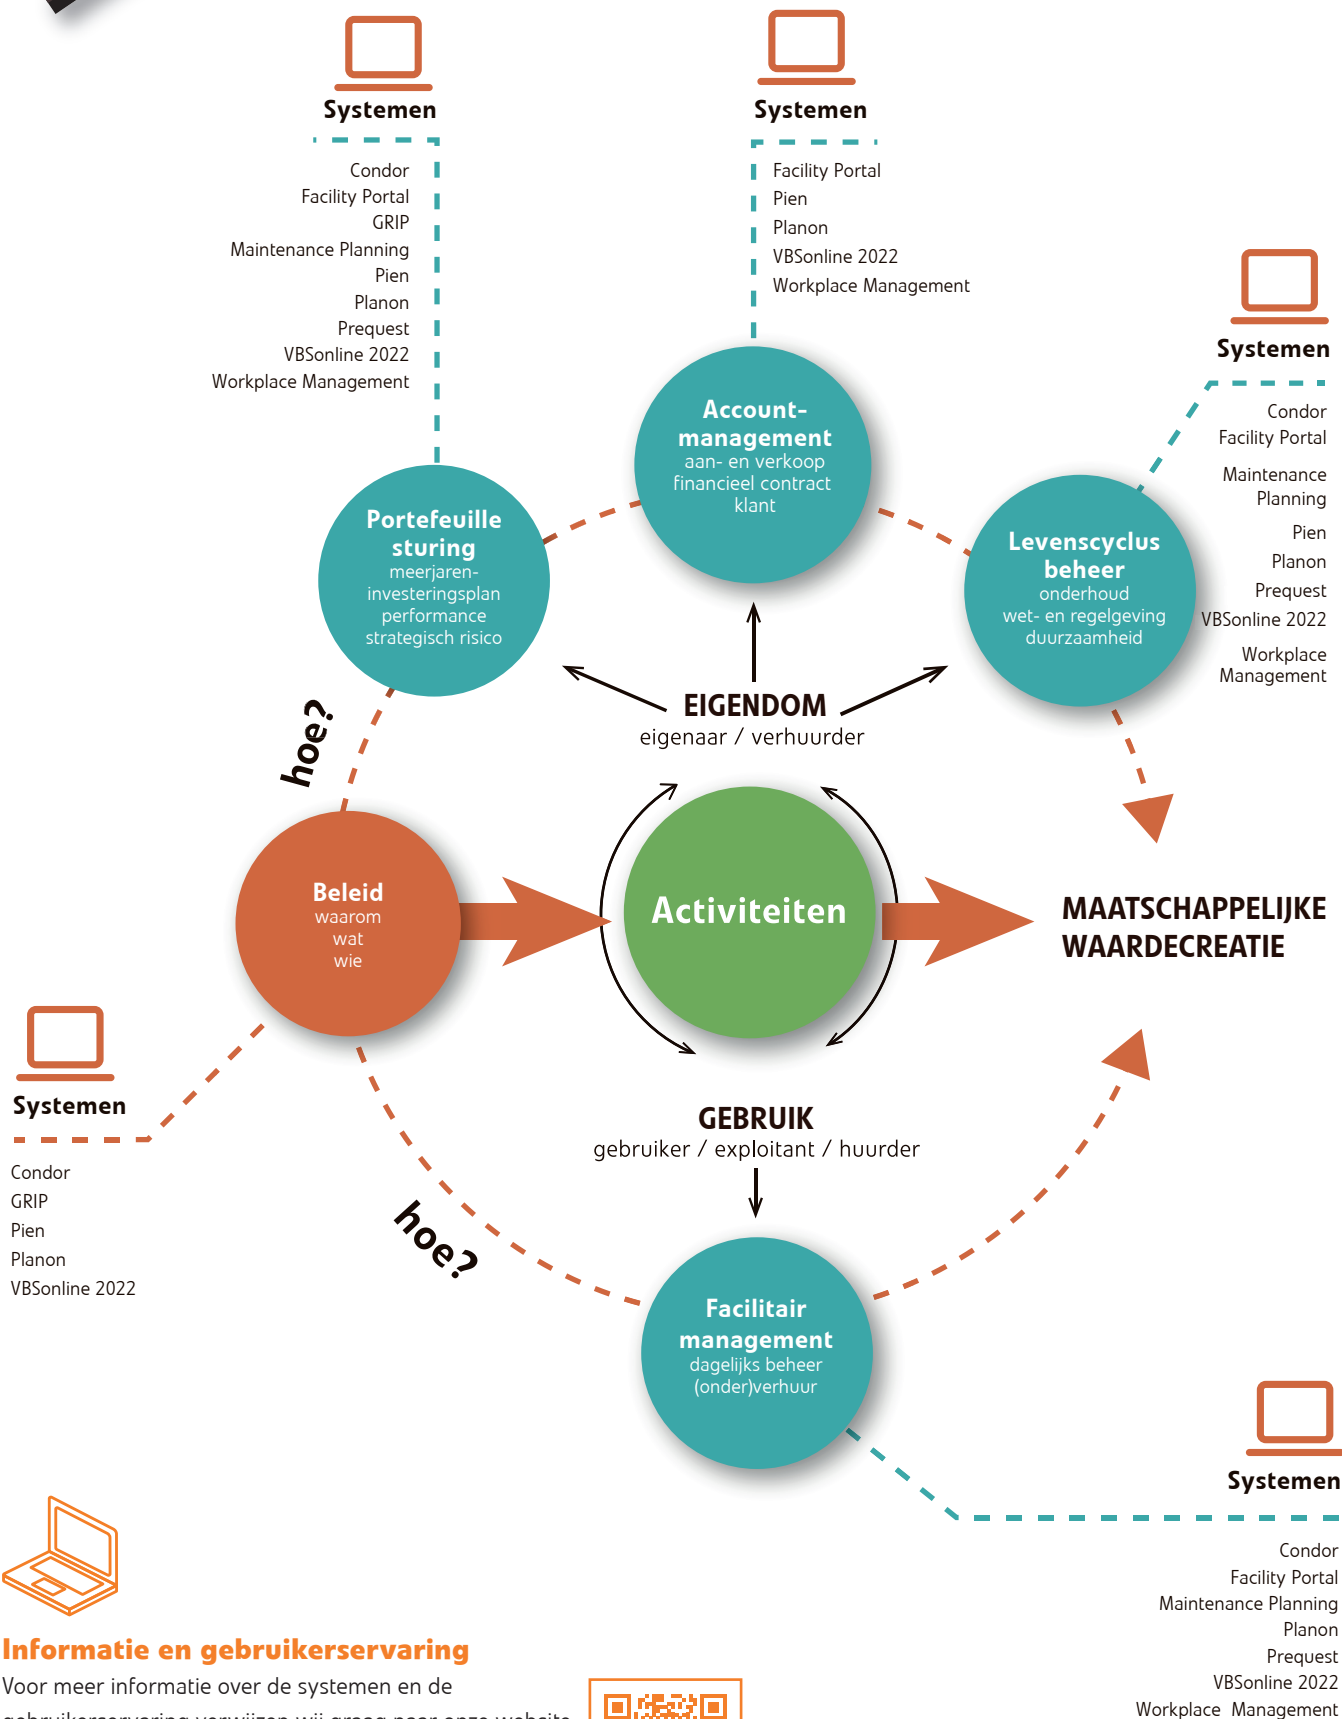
Systemen

Condor
Facility Portal
GRIP
Maintenance Planning
Pien
Planon
Prequest
VBSonline 2022
Workplace Management

Systemen

Facility Portal
Pien
Planon
VBSonline 2022
Workplace Management

Systemen

Condor
Facility Portal
Maintenance Planning
Pien
Planon
Prequest
VBSonline 2022
Workplace Management

Account-management
aan- en verkoop
financieel contract
klant

Portefeuille sturing
meerjaren-investeringsplan
performance
strategisch risico

Levenscyclus beheer
onderhoud
wet- en regelgeving
duurzaamheid

EIGENDOM
eigenaar / verhuurder

hoe?

Beleid
waarom
wat
wie

Activiteiten

MAATSCHAPPELIJKE WAARDECREATIE

Systemen

Condor
GRIP
Pien
Planon
VBSonline 2022

GEBRUIK
gebruiker / exploitant / huurder

hoe?

Facilitair management
dagelijks beheer
(onder)verhuur

Systemen

Condor
Facility Portal
Maintenance Planning
Planon
Prequest
VBSonline 2022
Workplace Management

Informatie en gebruikerservaring
Voor meer informatie over de systemen en de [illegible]